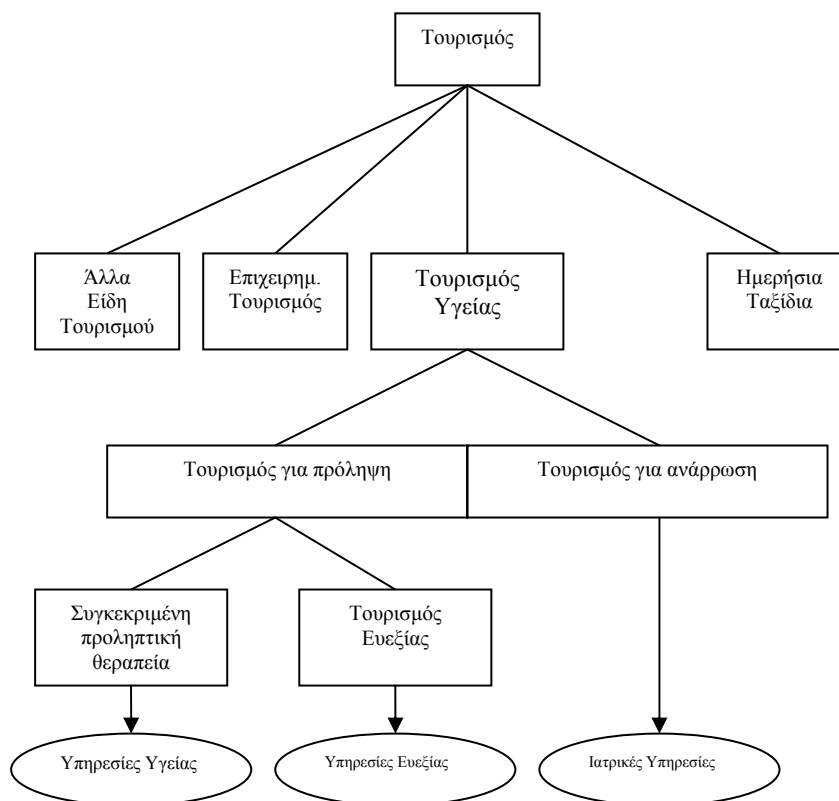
Τουρισμός

Άλλα Είδη Τουρισμού

Επιχειρημ. Τουρισμός

Τουρισμός Υγείας

Ημερήσια Ταξίδια

Τουρισμός για πρόληψη

Τουρισμός για ανάρρωση

Συγκεκριμένη προληπτική θεραπεία

Τουρισμός Ευεξίας

Υπηρεσίες Υγείας

Υπηρεσίες Ευεξίας

Ιατρικές Υπηρεσίες